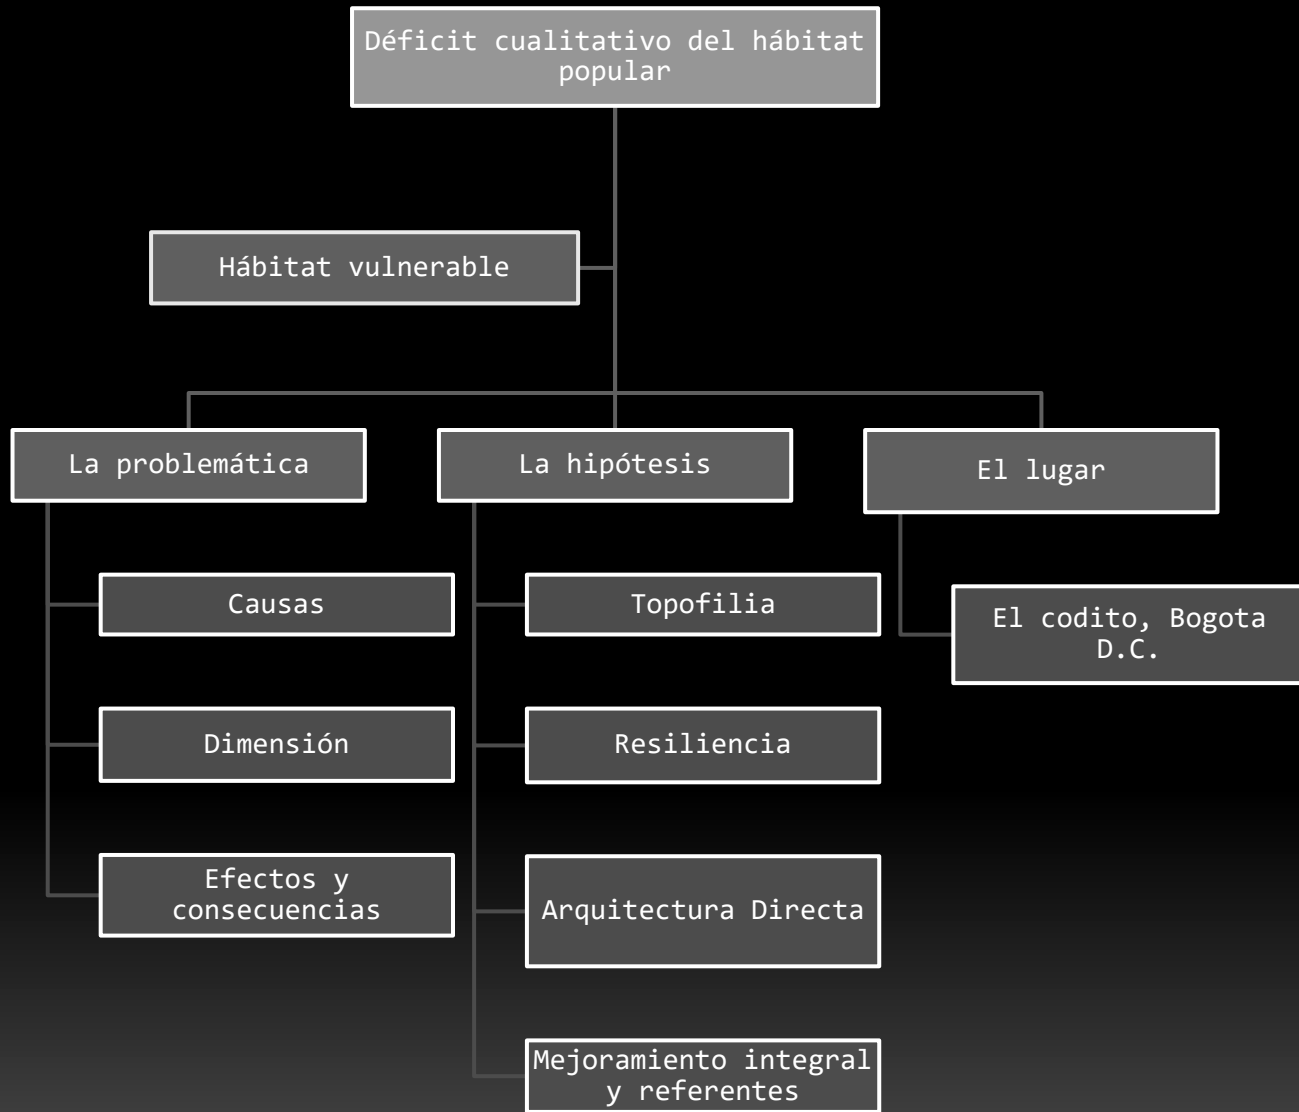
Déficit cualitativo del hábitat popular

Hábitat vulnerable

La problemática

La hipótesis

El lugar

Causas

Dimensión

Efectos y consecuencias

Topofilia

Resiliencia

Arquitectura Directa

Mejoramiento integral y referentes

El codito, Bogota D.C.